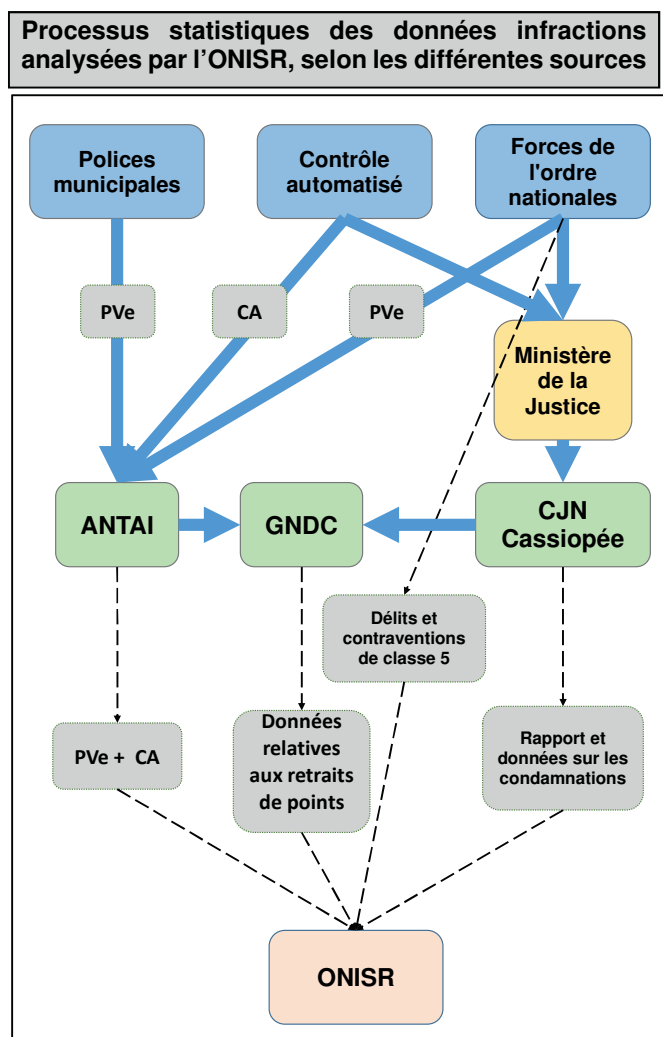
Processus statistiques des données infractions analysées par l'ONISR, selon les différentes sources

Polices municipales

Contrôle automatisé

Forces de l'ordre nationales

PVe

CA

PVe

Ministère de la Justice

ANTAI

GNDC

CJN Cassiopée

Délits et contraventions de classe 5

PVe + CA

Données relatives aux retraits de points

Rapport et données sur les condamnations

ONISR